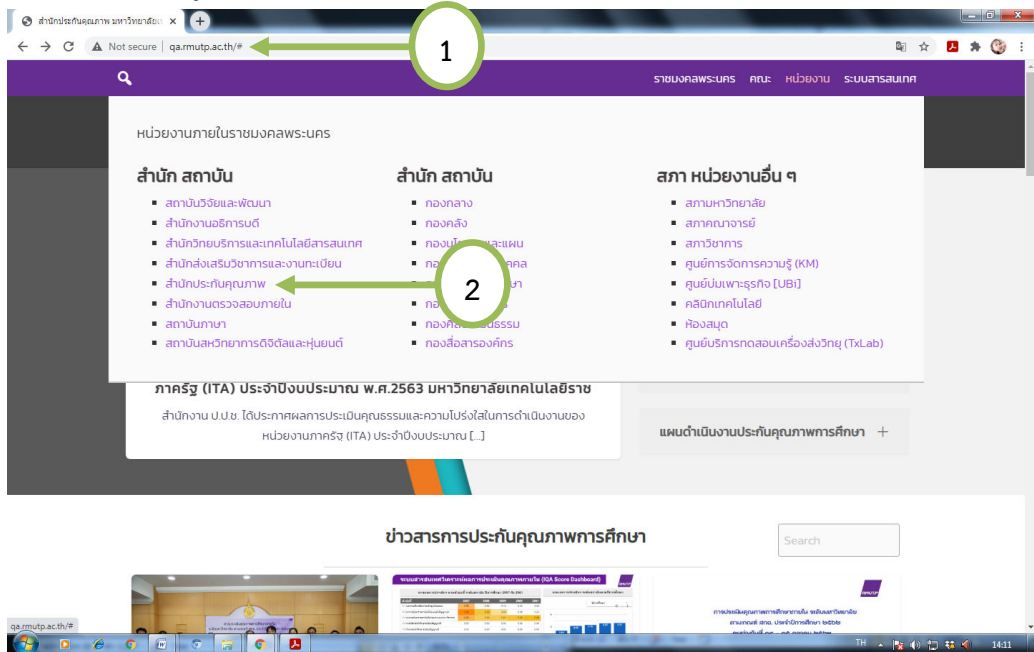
สำนักประกันคุณภาพ มหาวิทยาลัย ×
Not secure | qa.rmutp.ac.th/#
1
ราชมงคลพระนคร คณะ หน่วยงาน ระบบสารสนเทศ
หน่วยงานภายในราชมงคลพระนคร

สำนัก สถาบัน
สถาบันวิจัยและพัฒนา
สำนักงานอธิการบดี
สำนักวิทยบริการและเทคโนโลยีสารสนเทศ
สำนักส่งเสริมวิชาการและงานทะเบียน
สำนักประกันคุณภาพ
สำนักงานตรวจสอบภายใน
สถาบันภาษา
สถาบันสหวิทยาการดิจิตัลและหุ่นยนต์

สำนัก สถาบัน
กองกลาง
กองคลัง
กอง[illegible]และแผน
กอง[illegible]คล
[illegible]
กอง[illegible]
กอง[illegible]ธรรม
กองสื่อสารองค์กร

2

สภา หน่วยงานอื่น ๆ
สภามหาวิทยาลัย
สภาคณาจารย์
สภาวิชาการ
ศูนย์การจัดการความรู้ (KM)
ศูนย์บ่มเพาะธุรกิจ [UBi]
คลินิกเทคโนโลยี
ห้องสมุด
ศูนย์บริการทดสอบเครื่องส่งวิทยุ (TxLab)

ภาครัฐ (ITA) ประจำปีงบประมาณ พ.ศ.2563 มหาวิทยาลัยเทคโนโลยีราช
สำนักงาน ป.ป.ช. ได้ประกาศผลการประเมินคุณธรรมและความโปร่งใสในการดำเนินงานของหน่วยงานภาครัฐ (ITA) ประจำปีงบประมาณ [...]
แผนดำเนินงานประกันคุณภาพการศึกษา +
ข่าวสารการประกันคุณภาพการศึกษา
Search
qa.rmutp.ac.th/#
TH 14:11